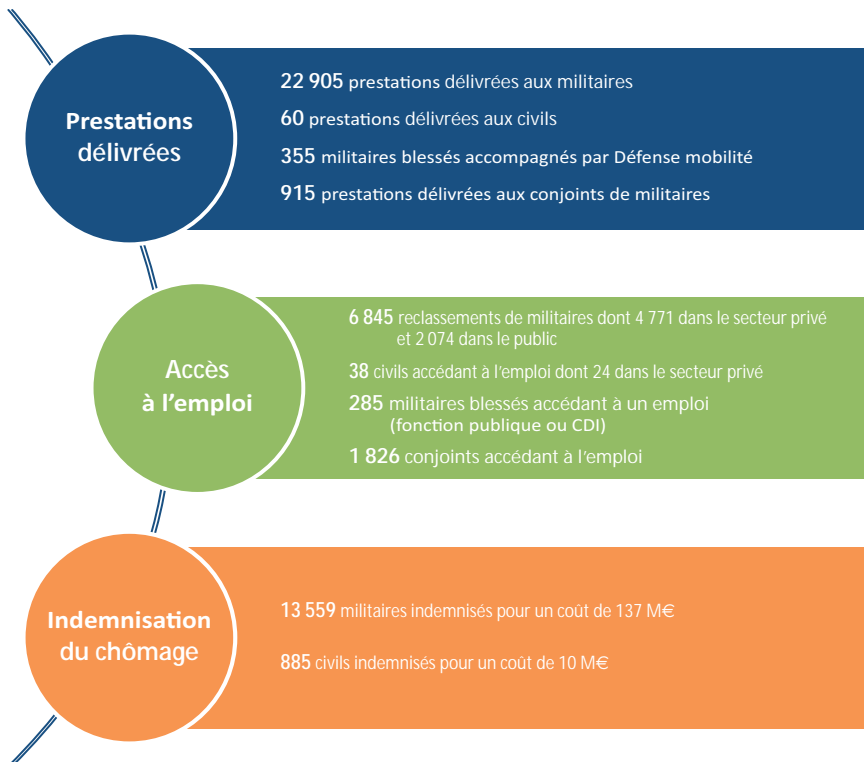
Prestations délivrées

22 905 prestations délivrées aux militaires

60 prestations délivrées aux civils

355 militaires blessés accompagnés par Défense mobilité

915 prestations délivrées aux conjoints de militaires

Accès à l'emploi

6 845 reclassements de militaires dont 4 771 dans le secteur privé et 2 074 dans le public

38 civils accédant à l'emploi dont 24 dans le secteur privé

285 militaires blessés accédant à un emploi (fonction publique ou CDI)

1 826 conjoints accédant à l'emploi

Indemnisation du chômage

13 559 militaires indemnisés pour un coût de 137 M€

885 civils indemnisés pour un coût de 10 M€